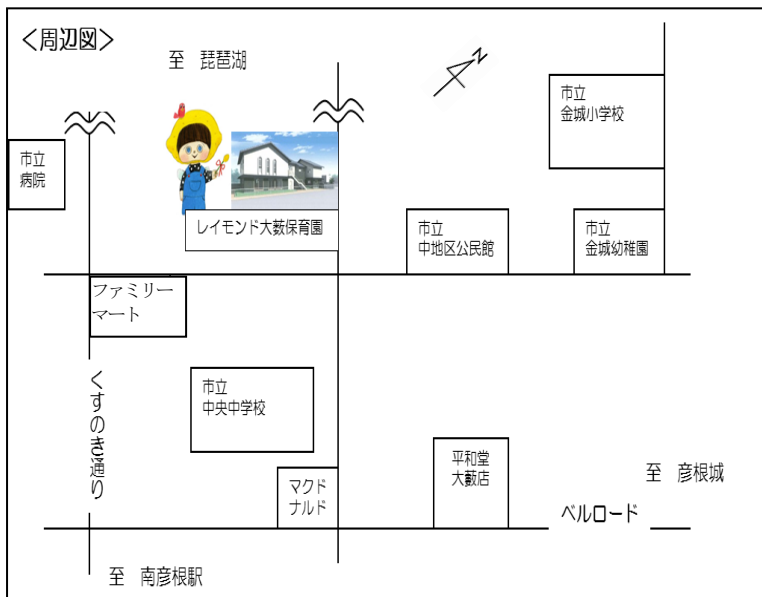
＜周辺図＞

至　琵琶湖

N

市立
金城小学校

市立
病院

レイモンド大薮保育園

市立
中地区公民館

市立
金城幼稚園

ファミリーマート

くすのき通り

市立
中央中学校

平和堂
大藪店

至　彦根城

マクドナルド

ベルロード

至　南彦根駅